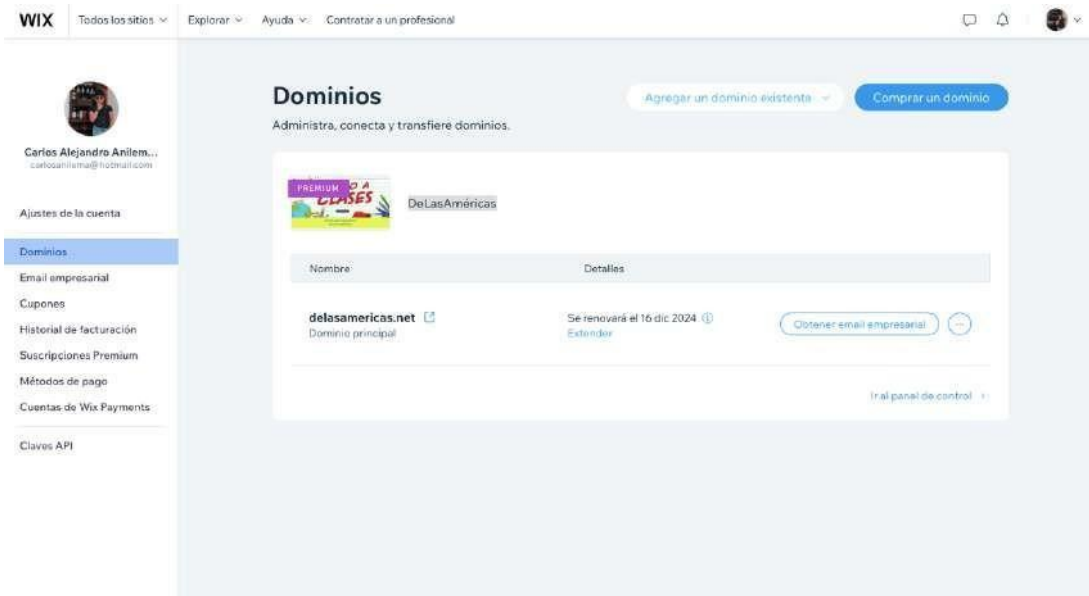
WIX Todos los sitios Explorar Ayuda Contratar a un profesional

Carlos Alejandro Anilem...
carlosanilema@hotmail.com

Ajustes de la cuenta

Dominios
Email empresarial
Cupones
Historial de facturación
Suscripciones Premium
Métodos de pago
Cuentas de Wix Payments

Claves API

Dominios
Administra, conecta y transfiere dominios.

Agregar un dominio existente
Comprar un dominio

PREMIUM
CLASES
DeLasAméricas

| Nombre | Detalles |
|---|---|
| delasamericas.net Dominio principal | Se renovará el 16 dic 2024 Extender |

Obtener email empresarial

Ir al panel de control